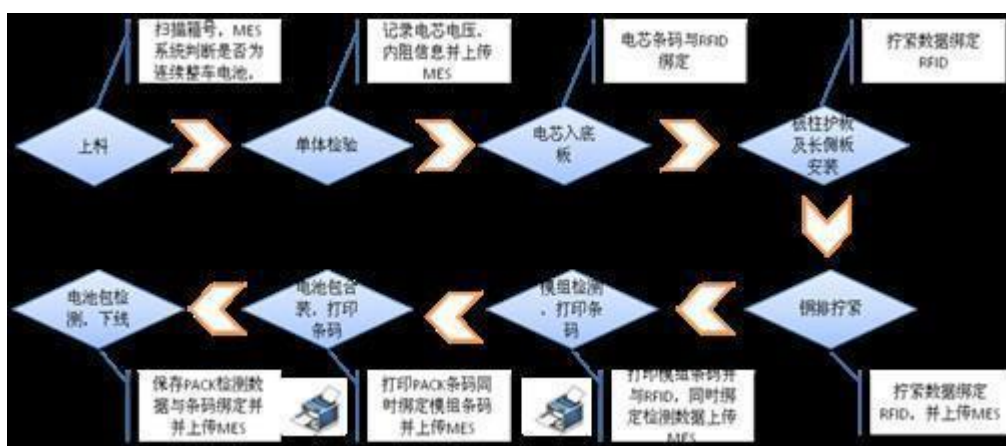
扫描箱号，MES系统判断是否为连续整车电池。

记录电芯电压、内阻信息并上传MES

电芯条码与RFID绑定

拧紧数据绑定RFID

上料

单体检验

电芯入底板

极柱护板及长侧板安装

铜排拧紧

模组检测，打印条码

电池包合装，打印条码

电池包检测，下线

拧紧数据绑定RFID，并上传MES

打印模组条码并与RFID，同时绑定检测数据上传MES

打印PACK条码同时绑定模组条码并上传MES

保存PACK检测数据与条码绑定并并上传MES